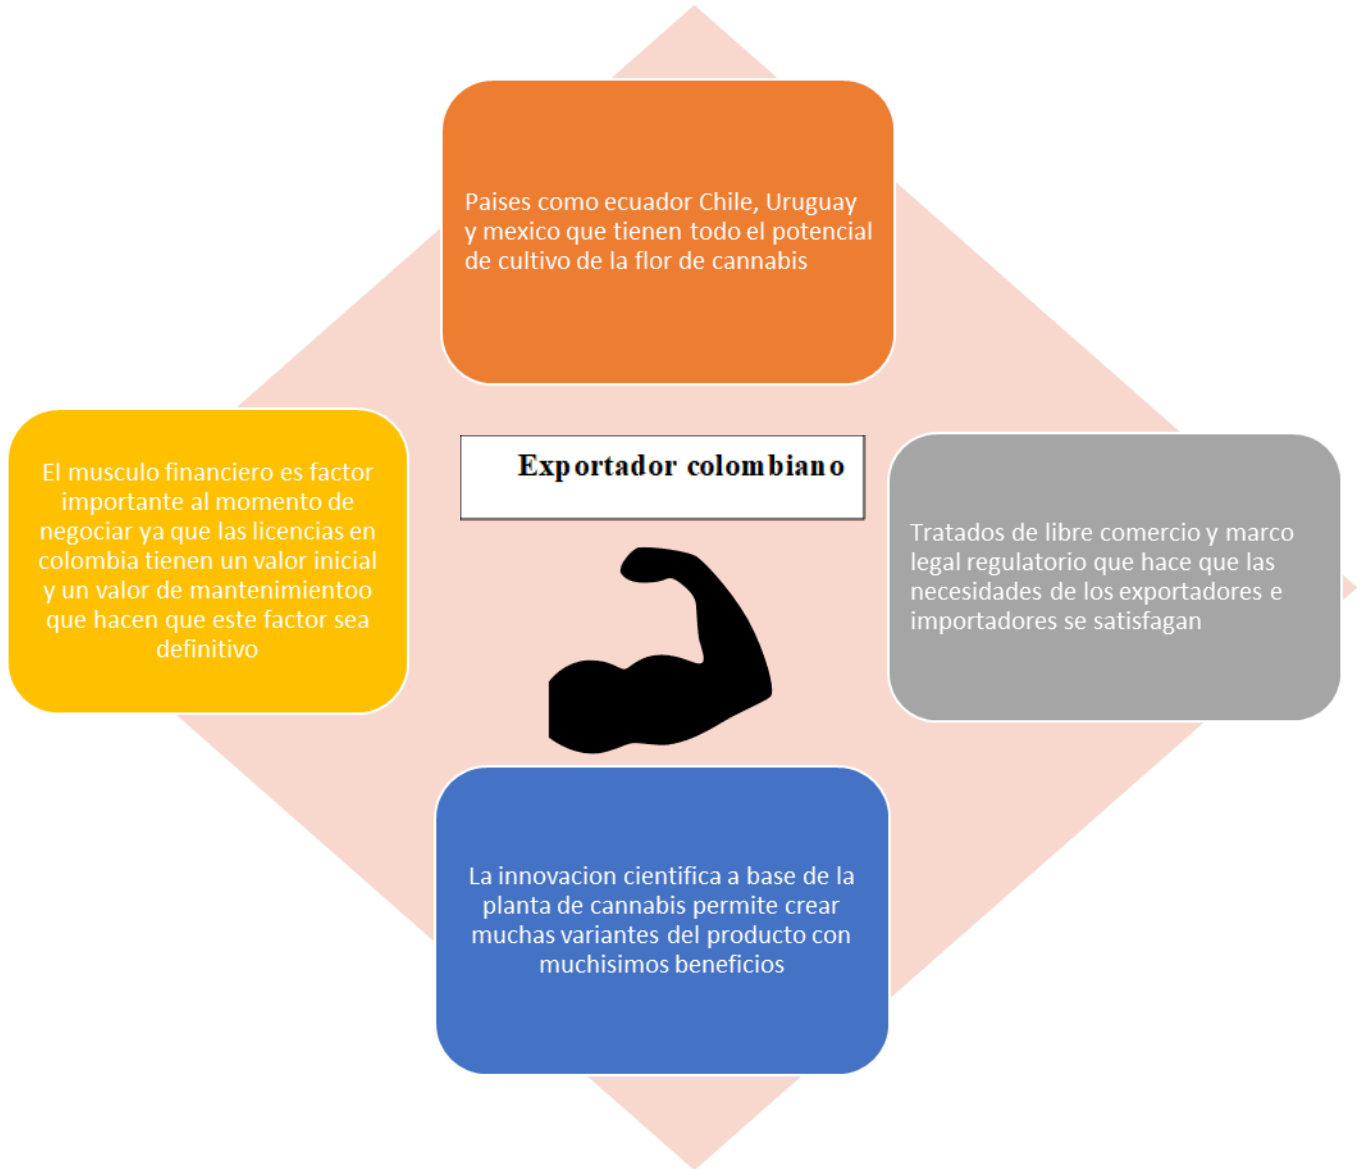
Paises como ecuador Chile, Uruguay y mexico que tienen todo el potencial de cultivo de la flor de cannabis

El musculo financiero es factor importante al momento de negociar ya que las licencias en colombia tienen un valor inicial y un valor de mantenimientoo que hacen que este factor sea definitivo

Exportador colombiano

Tratados de libre comercio y marco legal regulatorio que hace que las necesidades de los exportadores e importadores se satisfagan

La innovacion cientifica a base de la planta de cannabis permite crear muchas variantes del producto con muchisimos beneficios